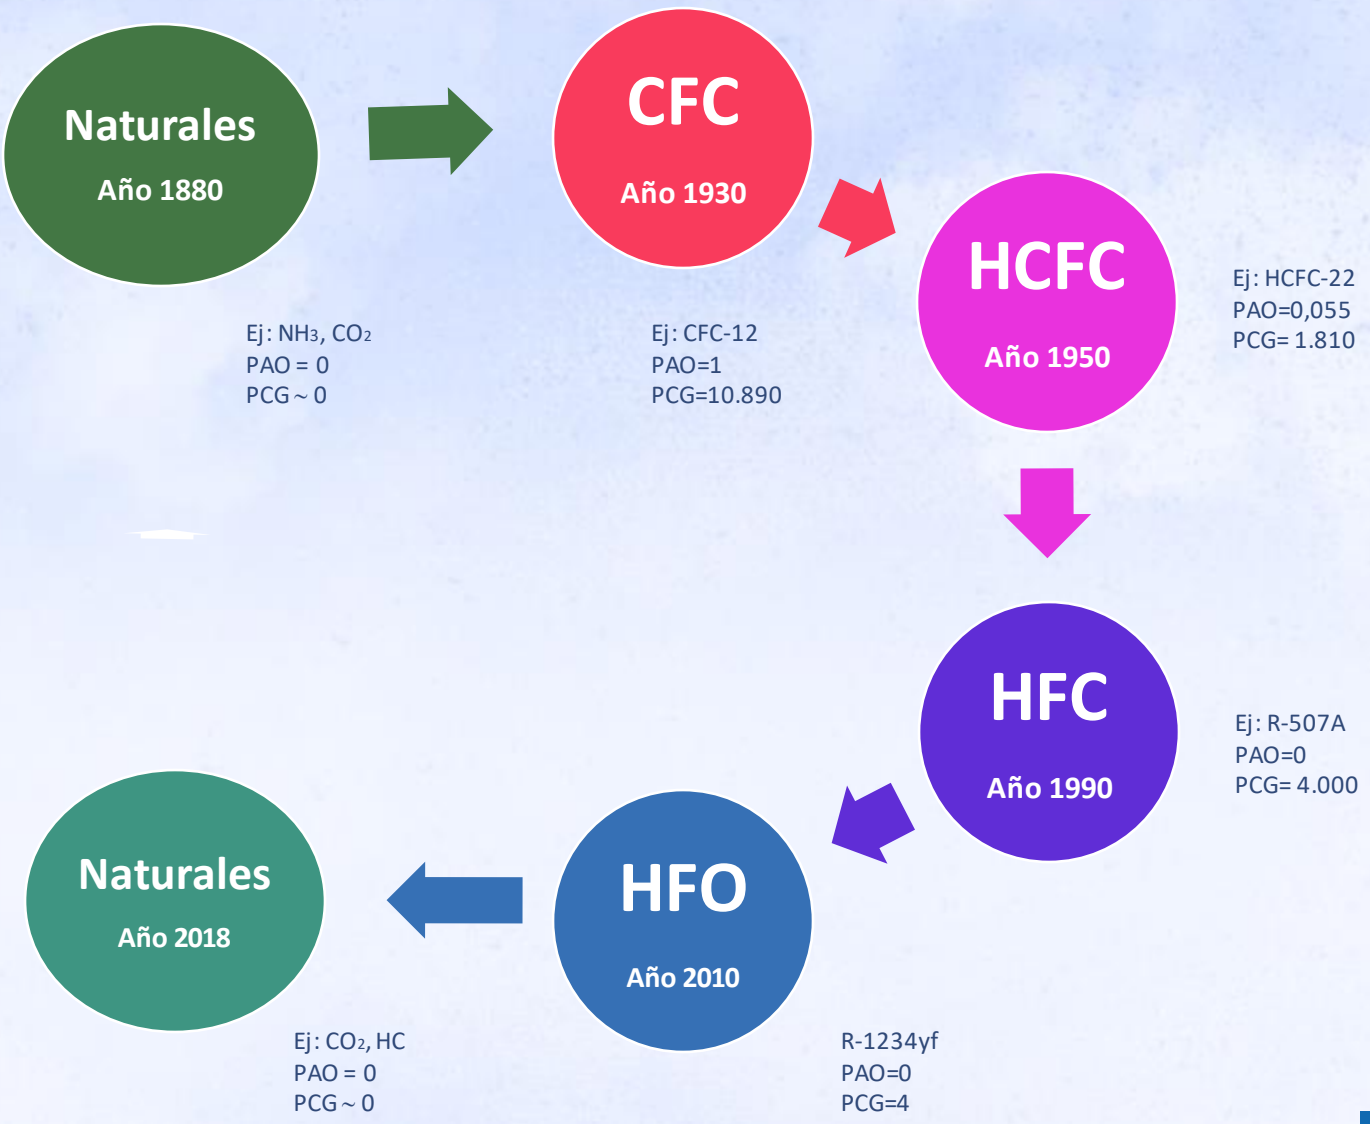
Naturales
Año 1880

Ej: $NH_3$, $CO_2$
PAO = 0
PCG ~ 0

CFC
Año 1930

Ej: CFC-12
PAO=1
PCG=10.890

HCFC
Año 1950

Ej: HCFC-22
PAO=0,055
PCG= 1.810

HFC
Año 1990

Ej: R-507A
PAO=0
PCG= 4.000

HFO
Año 2010

R-1234yf
PAO=0
PCG=4

Naturales
Año 2018

Ej: $CO_2$, HC
PAO = 0
PCG ~ 0